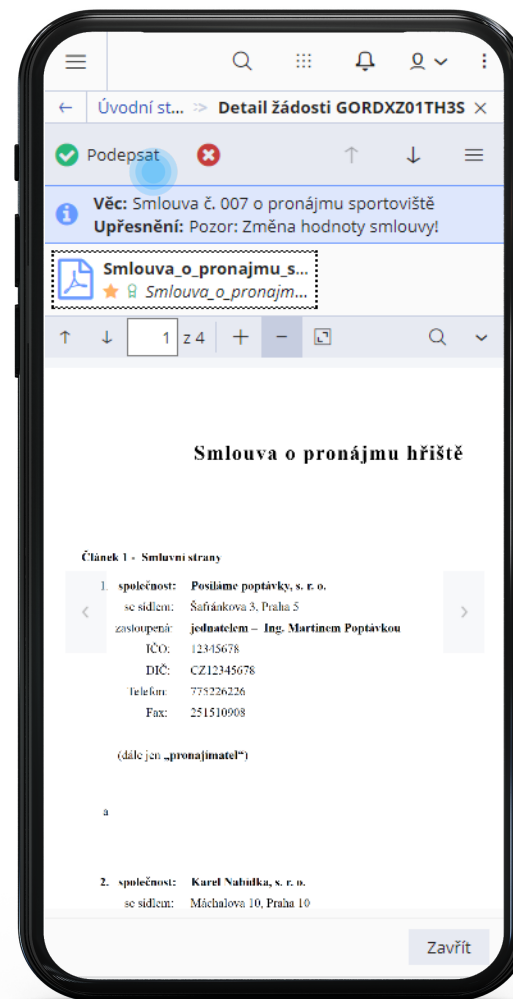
← Úvodní st... > Detail žádosti GORDXZ01TH3S ×

Podepsat

Věc: Smlouva č. 007 o pronájmu sportoviště
Upřesnění: Pozor: Změna hodnoty smlouvy!

Smlouva_o_pronajmu_s...
Smlouva_o_pronajm...

1 z 4

Smlouva o pronájmu hřiště

Článek 1 - Smluvní strany

1. společnost: Posíláme poptávky, s. r. o.
se sídlem: Šafránkova 3, Praha 5
zastoupená: jednatelem – Ing. Martinem Poptávkou
IČO: 12345678
DIČ: CZ12345678
Telefon: 775226226
Fax: 251510908

(dále jen „pronajímatel")

a

2. společnost: Karel Nabídka, s. r. o.
se sídlem: Máchalova 10, Praha 10

Zavřít